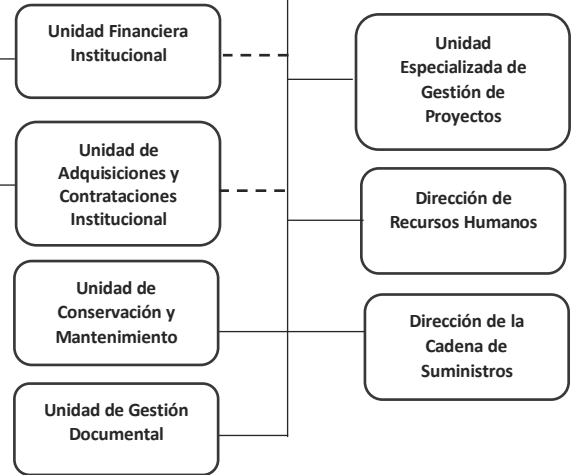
Unidad Financiera Institucional

Unidad Especializada de Gestión de Proyectos

Unidad de Adquisiciones y Contrataciones Institucional

Dirección de Recursos Humanos

Unidad de Conservación y Mantenimiento

Dirección de la Cadena de Suministros

Unidad de Gestión Documental